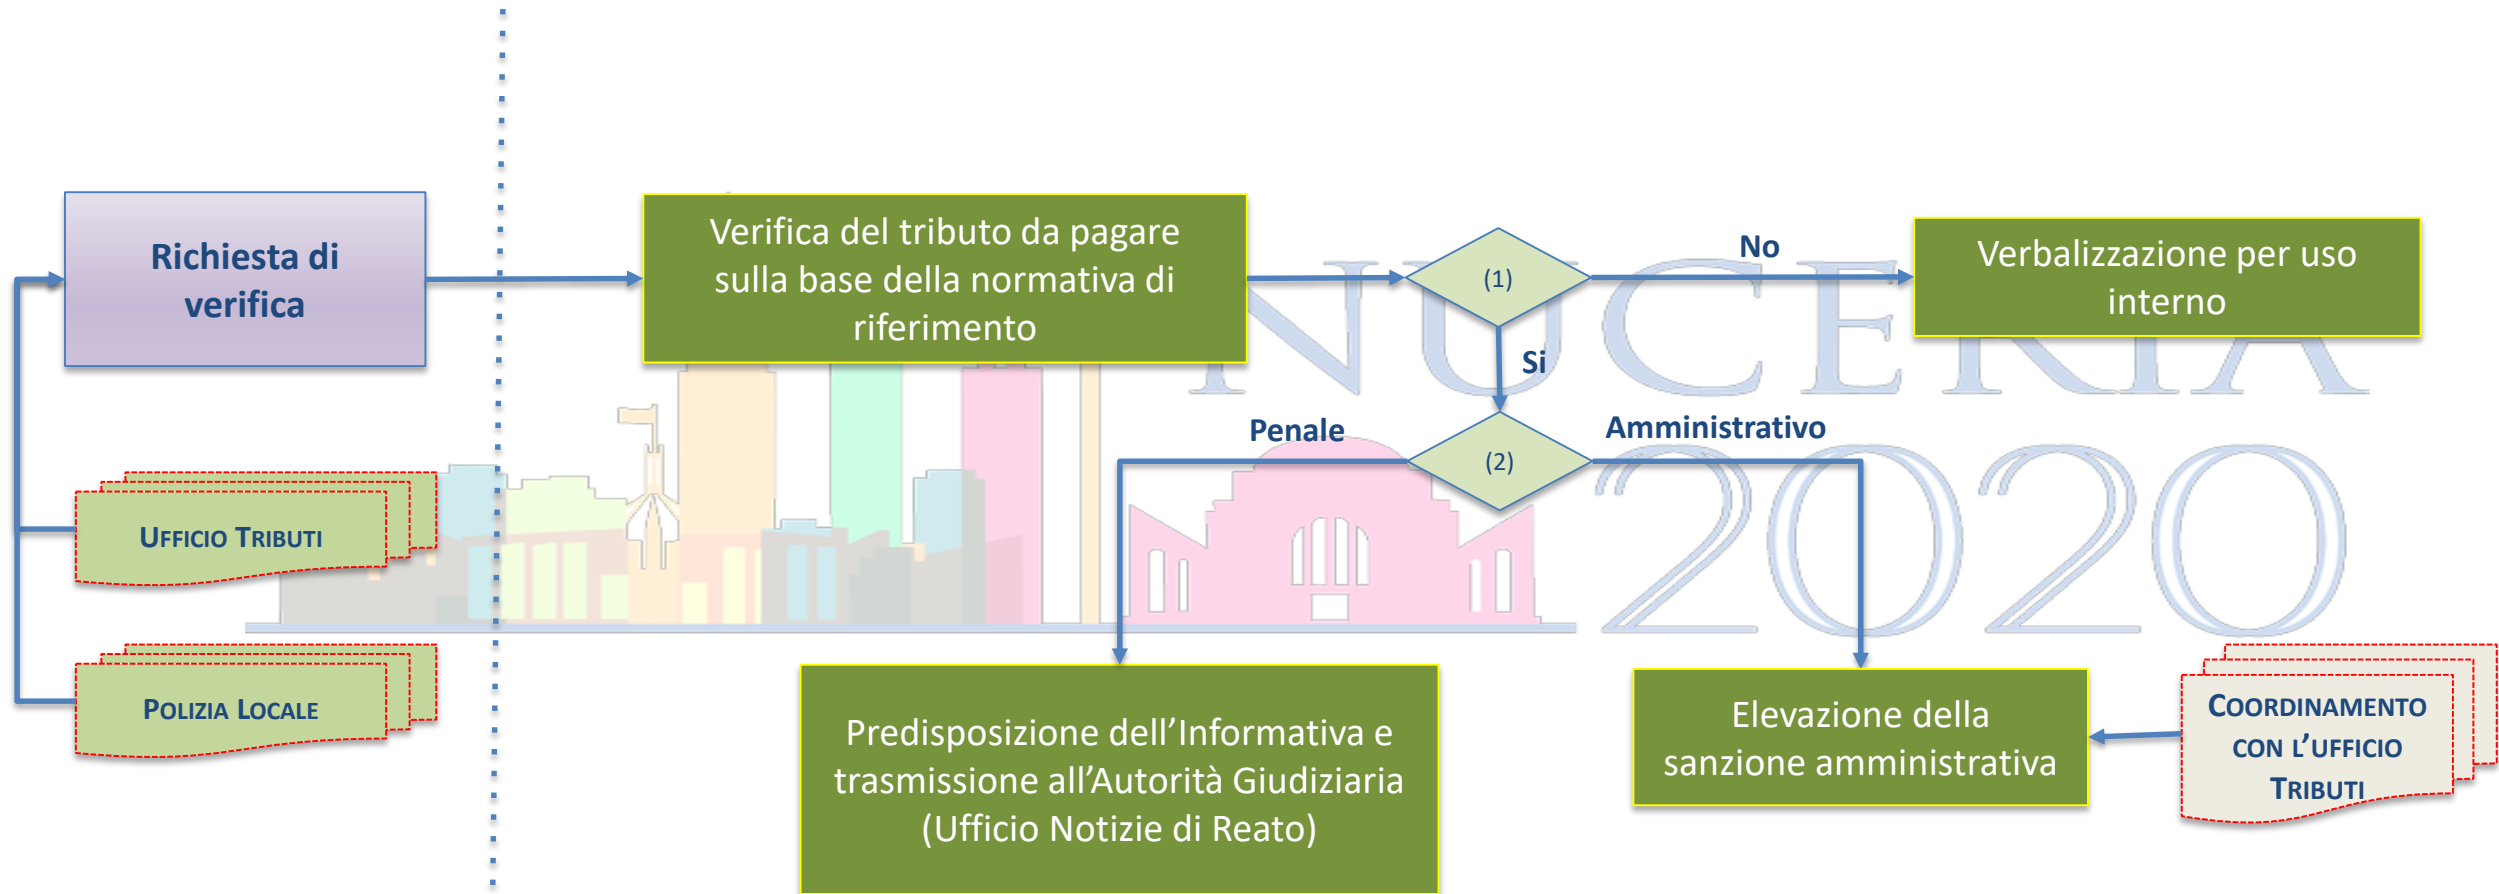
Richiesta di verifica

Verifica del tributo da pagare sulla base della normativa di riferimento

(1)

No

Verbalizzazione per uso interno

Si

NUCERIA 2020

Penale

(2)

Amministrativo

Ufficio Tributi

Polizia Locale

Predisposizione dell'Informativa e trasmissione all'Autorità Giudiziaria (Ufficio Notizie di Reato)

Elevazione della sanzione amministrativa

Coordinamento con l'ufficio Tributi